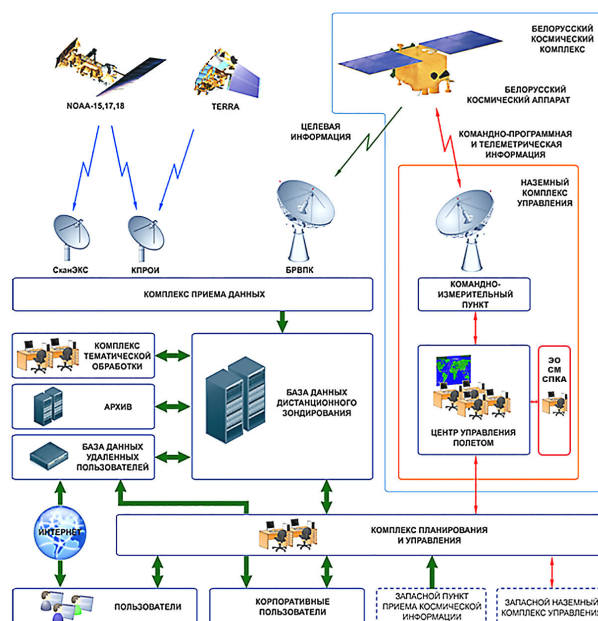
БЕЛОРУССКИЙ КОСМИЧЕСКИЙ КОМПЛЕКС

NOAA-15,17,18

TERRA

БЕЛОРУССКИЙ КОСМИЧЕСКИЙ АППАРАТ

ЦЕЛЕВАЯ ИНФОРМАЦИЯ

КОМАНДНО-ПРОГРАММНАЯ И ТЕЛЕМЕТРИЧЕСКАЯ ИНФОРМАЦИЯ

НАЗЕМНЫЙ КОМПЛЕКС УПРАВЛЕНИЯ

СканЭКС

КПРОИ

БРВПК

КОМПЛЕКС ПРИЕМА ДАННЫХ

КОМАНДНО-ИЗМЕРИТЕЛЬНЫЙ ПУНКТ

КОМПЛЕКС ТЕМАТИЧЕСКОЙ ОБРАБОТКИ

ЭО СМ СПКА

АРХИВ

БАЗА ДАННЫХ ДИСТАНЦИОННОГО ЗОНДИРОВАНИЯ

БАЗА ДАННЫХ УДАЛЕННЫХ ПОЛЬЗОВАТЕЛЕЙ

ЦЕНТР УПРАВЛЕНИЯ ПОЛЕТОМ

ИНТЕРНЕТ

КОМПЛЕКС ПЛАНИРОВАНИЯ И УПРАВЛЕНИЯ

ПОЛЬЗОВАТЕЛИ

КОРПОРАТИВНЫЕ ПОЛЬЗОВАТЕЛИ

ЗАПАСНОЙ ПУНКТ ПРИЕМА КОСМИЧЕСКОЙ ИНФОРМАЦИИ

ЗАПАСНОЙ НАЗЕМНЫЙ КОМПЛЕКС УПРАВЛЕНИЯ